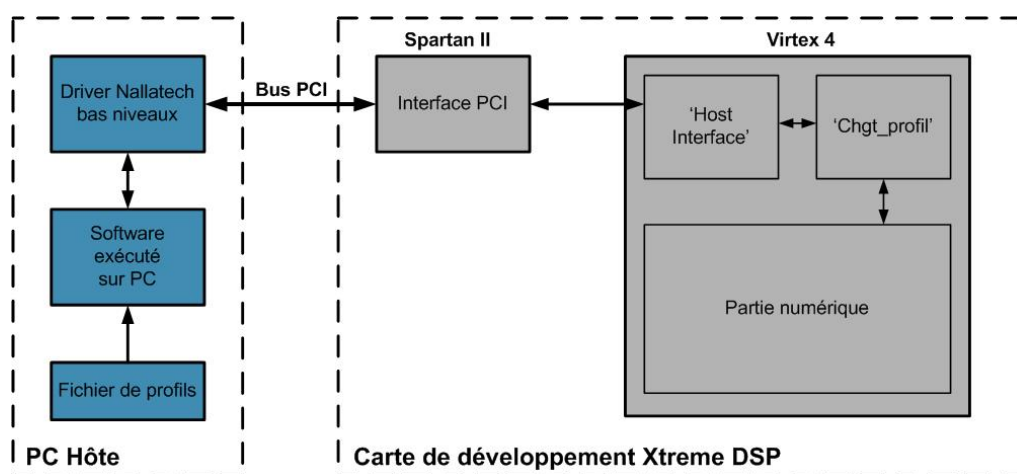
Spartan II

Virtex 4

Driver Nallatech bas niveaux

Bus PCI

Interface PCI

'Host Interface'

'Chgt_profil'

Software exécuté sur PC

Partie numérique

Fichier de profils

PC Hôte

Carte de développement Xtreme DSP